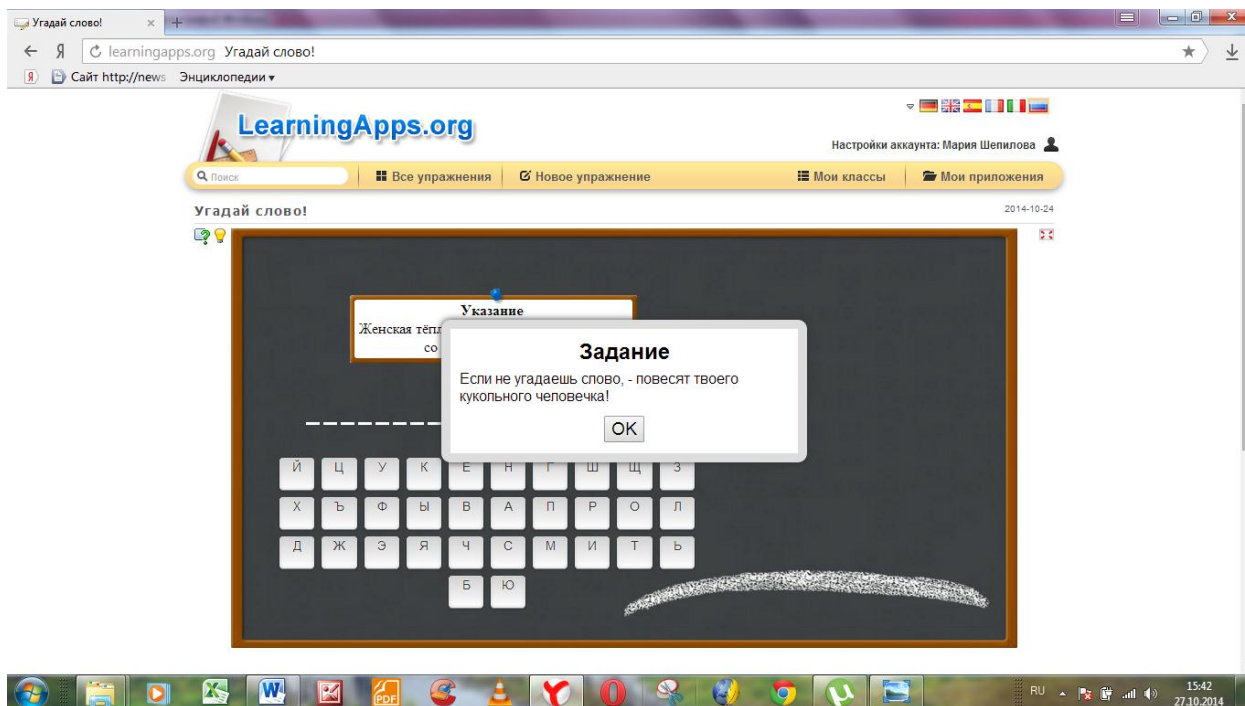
Угадай слово! ×

Я learningapps.org Угадай слово!

Сайт http://news Энциклопедии ▾

LearningApps.org

Настройки аккаунта: Мария Шепилова

Поиск | Все упражнения | Новое упражнение | Мои классы | Мои приложения

Угадай слово!

2014-10-24

Указание

Женская тёпл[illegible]

со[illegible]

Задание

Если не угадаешь слово, - повесят твоего кукольного человечка!

OK

Й Ц У К Е Н Г Ш Щ З
Х Ъ Ф Ы В А П Р О Л
Д Ж Э Я Ч С М И Т Ь
Б Ю

RU 15:42 27.10.2014